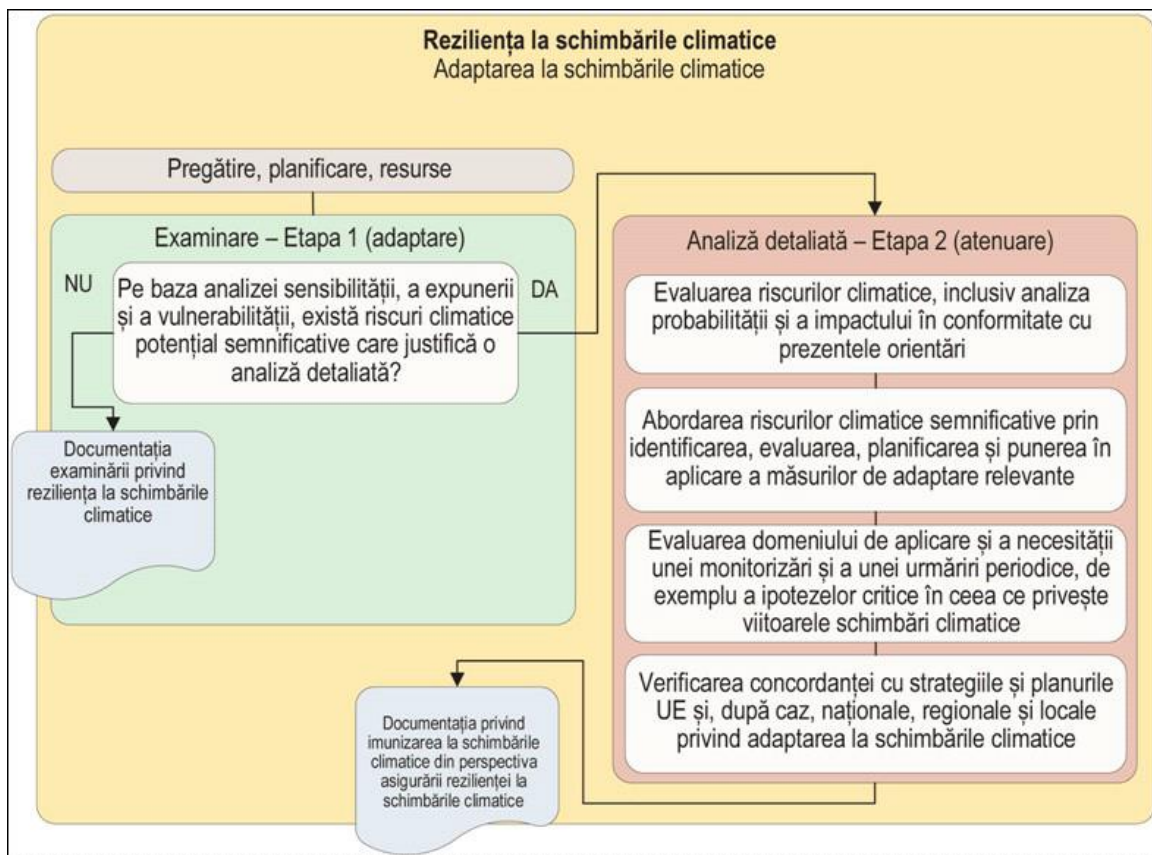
**Reziliența la schimbările climatice**
Adaptarea la schimbările climatice

Pregătire, planificare, resurse

Examinare – Etapa 1 (adaptare)

NU

Pe baza analizei sensibilității, a expunerii și a vulnerabilității, există riscuri climatice potențial semnificative care justifică o analiză detaliată?

DA

Documentația examinării privind reziliența la schimbările climatice

Analiză detaliată – Etapa 2 (atenuare)

Evaluarea riscurilor climatice, inclusiv analiza probabilității și a impactului în conformitate cu prezentele orientări

Abordarea riscurilor climatice semnificative prin identificarea, evaluarea, planificarea și punerea în aplicare a măsurilor de adaptare relevante

Evaluarea domeniului de aplicare și a necesității unei monitorizări și a unei urmăriri periodice, de exemplu a ipotezelor critice în ceea ce privește viitoarele schimbări climatice

Verificarea concordanței cu strategiile și planurile UE și, după caz, naționale, regionale și locale privind adaptarea la schimbările climatice

Documentația privind imunizarea la schimbările climatice din perspectiva asigurării rezilienței la schimbările climatice